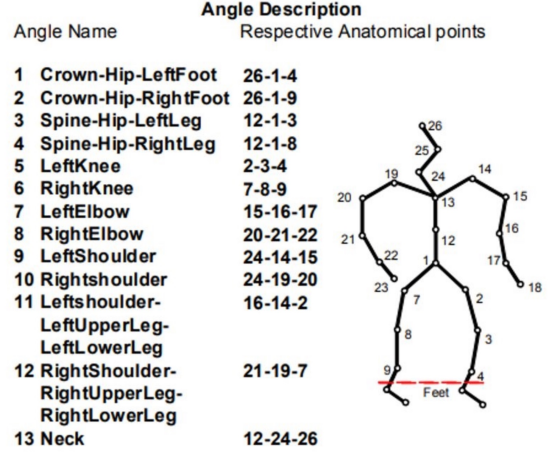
Angle Description

| Angle Name | Respective Anatomical points |
|---|---|
| 1 Crown-Hip-LeftFoot | 26-1-4 |
| 2 Crown-Hip-RightFoot | 26-1-9 |
| 3 Spine-Hip-LeftLeg | 12-1-3 |
| 4 Spine-Hip-RightLeg | 12-1-8 |
| 5 LeftKnee | 2-3-4 |
| 6 RightKnee | 7-8-9 |
| 7 LeftElbow | 15-16-17 |
| 8 RightElbow | 20-21-22 |
| 9 LeftShoulder | 24-14-15 |
| 10 Rightshoulder | 24-19-20 |
| 11 Leftshoulder-LeftUpperLeg-LeftLowerLeg | 16-14-2 |
| 12 RightShoulder-RightUpperLeg-RightLowerLeg | 21-19-7 |
| 13 Neck | 12-24-26 |

26
25
24
19
14
20
13
15
16
21
22
12
17
18
1
23
7
2
8
3
9
4
Feet